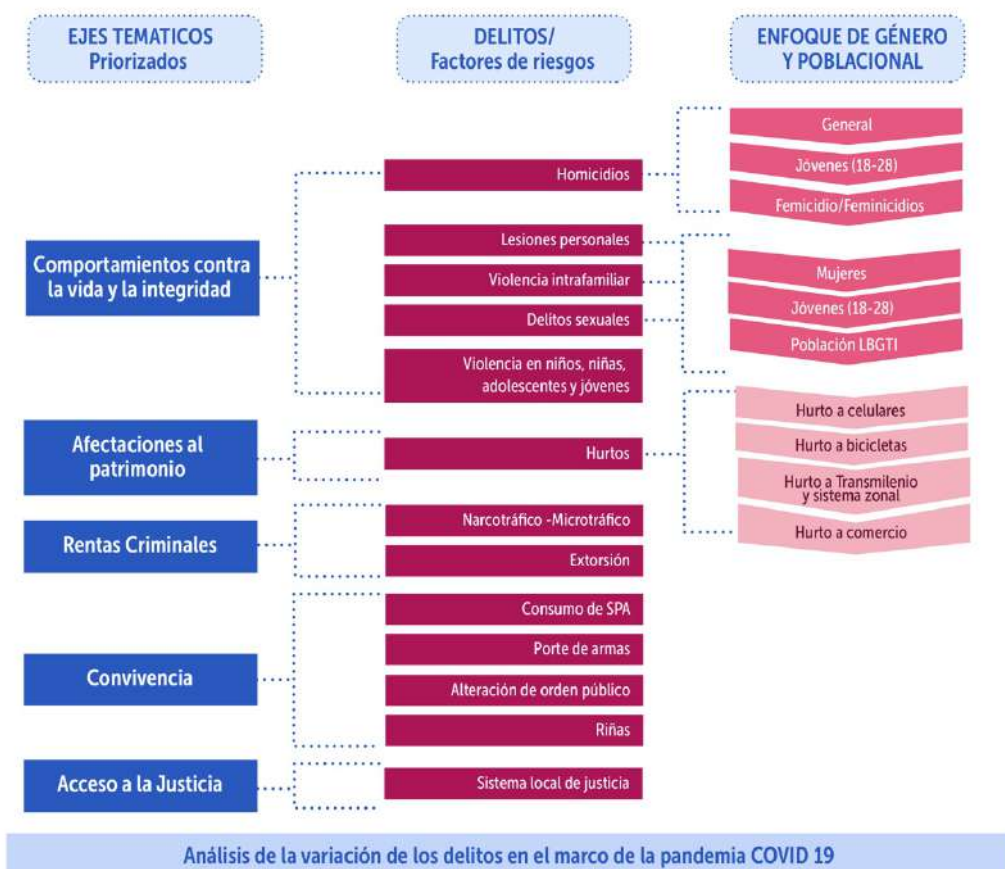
EJES TEMATICOS
Priorizados

DELITOS/
Factores de riesgos

ENFOQUE DE GÉNERO
Y POBLACIONAL

General

Jóvenes (18-28)

Femicidio/Feminicidios

Homicidios

Lesiones personales

Comportamientos contra la vida y la integridad

Violencia intrafamiliar

Mujeres

Jóvenes (18-28)

Delitos sexuales

Población LBGTI

Violencia en niños, niñas, adolescentes y jóvenes

Hurto a celulares

Afectaciones al patrimonio

Hurto a bicicletas

Hurtos

Hurto a Transmilenio y sistema zonal

Hurto a comercio

Rentas Criminales

Narcotráfico -Microtráfico

Extorsión

Consumo de SPA

Porte de armas

Convivencia

Alteración de orden público

Riñas

Acceso a la Justicia

Sistema local de justicia

Análisis de la variación de los delitos en el marco de la pandemia COVID 19